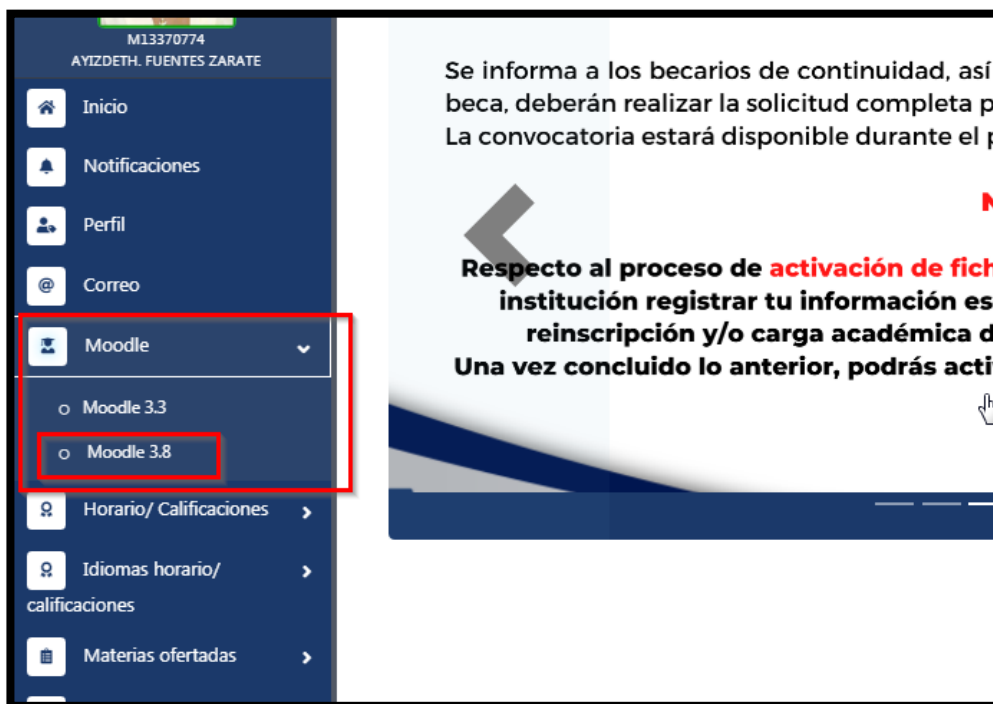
M13370774
AYIZDETH. FUENTES ZARATE

Inicio

Notificaciones

Perfil

Correo

Moodle

Moodle 3.3

Moodle 3.8

Horario/ Calificaciones

Idiomas horario/ calificaciones

Materias ofertadas

Se informa a los becarios de continuidad, así
beca, deberán realizar la solicitud completa p
La convocatoria estará disponible durante el p

N

Respecto al proceso de activación de fich
institución registrar tu información es
reinscripción y/o carga académica d
Una vez concluido lo anterior, podrás acti